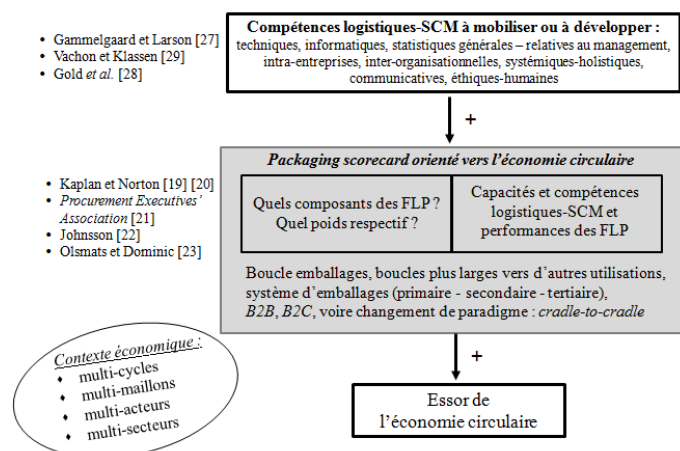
- Gammelgaard et Larson [27]
- Vachon et Klassen [29]
- Gold *et al.* [28]

**Compétences logistiques-SCM à mobiliser ou à développer :**
techniques, informatiques, statistiques générales – relatives au management, intra-entreprises, inter-organisationnelles, systémiques-holistiques, communicatives, éthiques-humaines

+

- Kaplan et Norton [19] [20]
- *Procurement Executives' Association* [21]
- Johnsson [22]
- Olsmats et Dominic [23]

***Packaging scorecard orienté vers l'économie circulaire***

| Quels composants des FLP ? Quel poids respectif ? | Capacités et compétences logistiques-SCM et performances des FLP |
|---|---|

Boucle emballages, boucles plus larges vers d'autres utilisations, système d'emballages (primaire - secondaire - tertiaire), *B2B*, *B2C*, voire changement de paradigme : *cradle-to-cradle*

+

*Contexte économique :*
- multi-cycles
- multi-maillons
- multi-acteurs
- multi-secteurs

Essor de l'économie circulaire